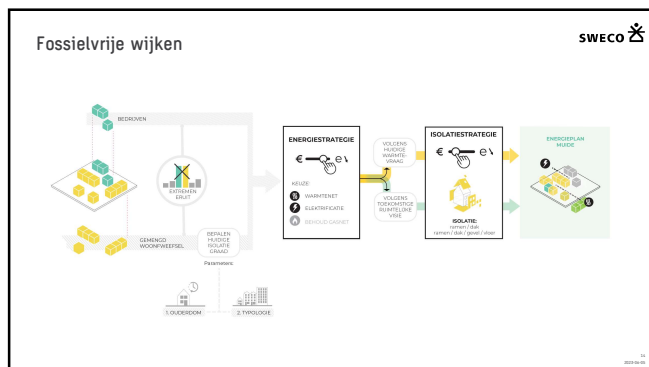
Fossielvrije wijken

SWECO

BEDRIJVEN

EXTREMEN ERUIT

GEMENGD WOONWEEFSEL

BEPALEN HUIDIGE ISOLATIE GRAAD

Parameters:

1. OUDERDOM

2. TYPOLOGIE

ENERGIESTRATEGIE

€ e

KEUZE:

WARMTENET

ELEKTRIFICATIE

BEHOUD GASNET

VOLGENS HUIDIGE WARMTEVRAAG

VOLGENS TOEKOMSTIGE RUIMTELIJKE VISIE

ISOLATIESTRATEGIE

€ e

ISOLATIE:
ramen / dak
ramen / dak / gevel / vloer

ENERGIEPLAN MUIDE

24
2020-06-05